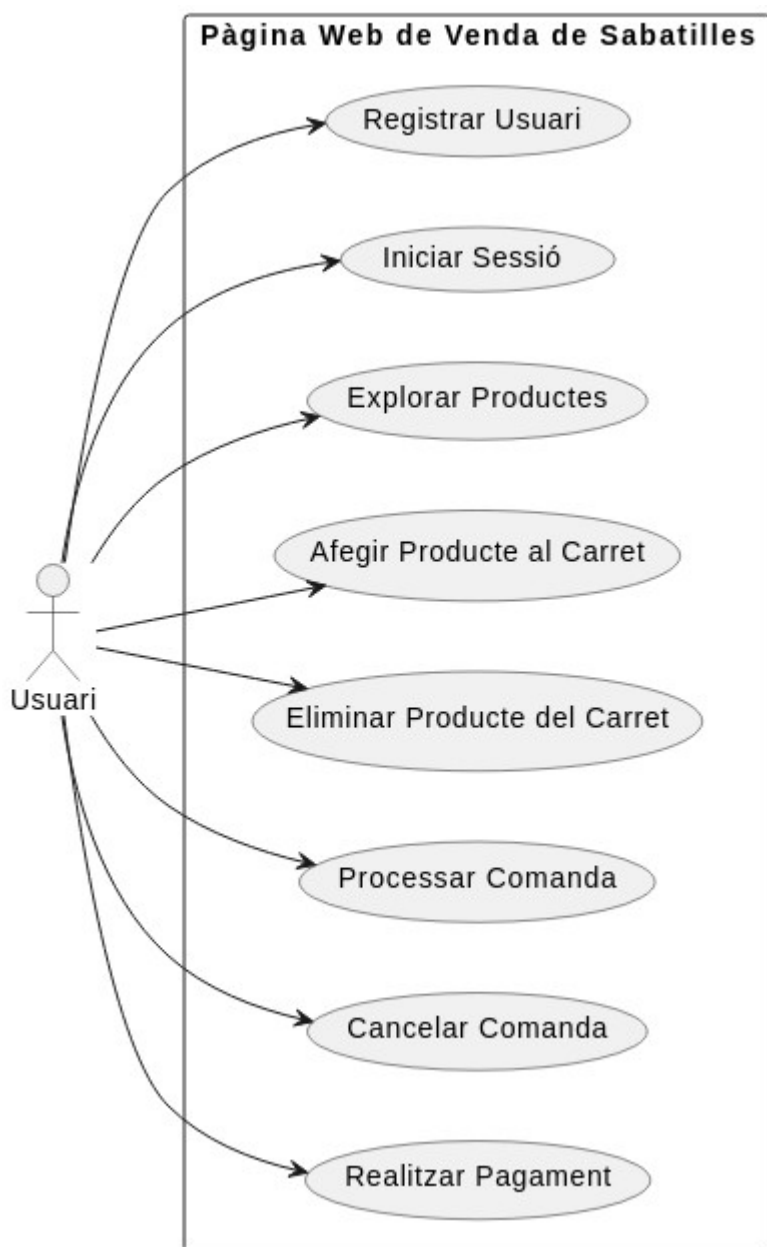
Pàgina Web de Venda de Sabatilles

Registrar Usuari

Iniciar Sessió

Explorar Productes

Afegir Producte al Carret

Eliminar Producte del Carret

Processar Comanda

Cancelar Comanda

Realitzar Pagament

Usuari